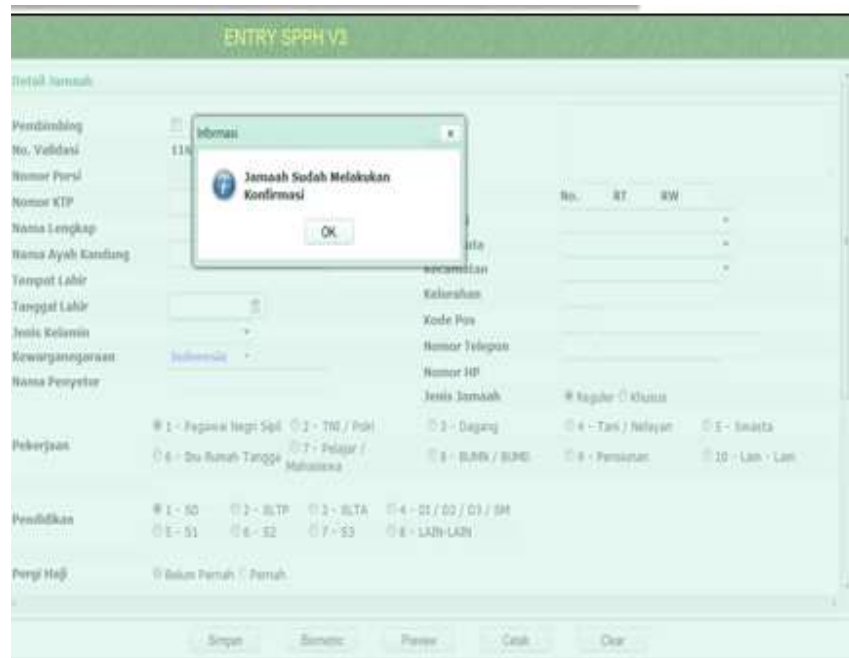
ENTRY SPPH V3

Detail Jamaah

Pembimbing
No. Validasi 116
Nomor Porsi
Nomor KTP
Nama Lengkap
Nama Ayah Kandung
Tempat Lahir
Tanggal Lahir
Jenis Kelamin
Kewarganegaraan Indonesia
Nama Penyetor

Informasi ×
Jamaah Sudah Melakukan Konfirmasi
OK

No. RT RW
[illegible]
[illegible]ta
Kecamatan
Kelurahan
Kode Pos
Nomor Telepon
Nomor HP
Jenis Jamaah Reguler Khusus

Pekerjaan
1 - Pegawai Negri Sipil 2 - TNI / Polri 3 - Dagang 4 - Tani / Nelayan 5 - Swasta
6 - Ibu Rumah Tangga 7 - Pelajar / Mahasiswa 8 - BUMN / BUMD 9 - Pensiunan 10 - Lain - Lain

Pendidikan
1 - SD 2 - SLTP 3 - SLTA 4 - D1 / D2 / D3 / SM
5 - S1 6 - S2 7 - S3 8 - LAIN-LAIN

Pergi Haji Belum Pernah Pernah

Simpan Biometric Preview Cetak Clear